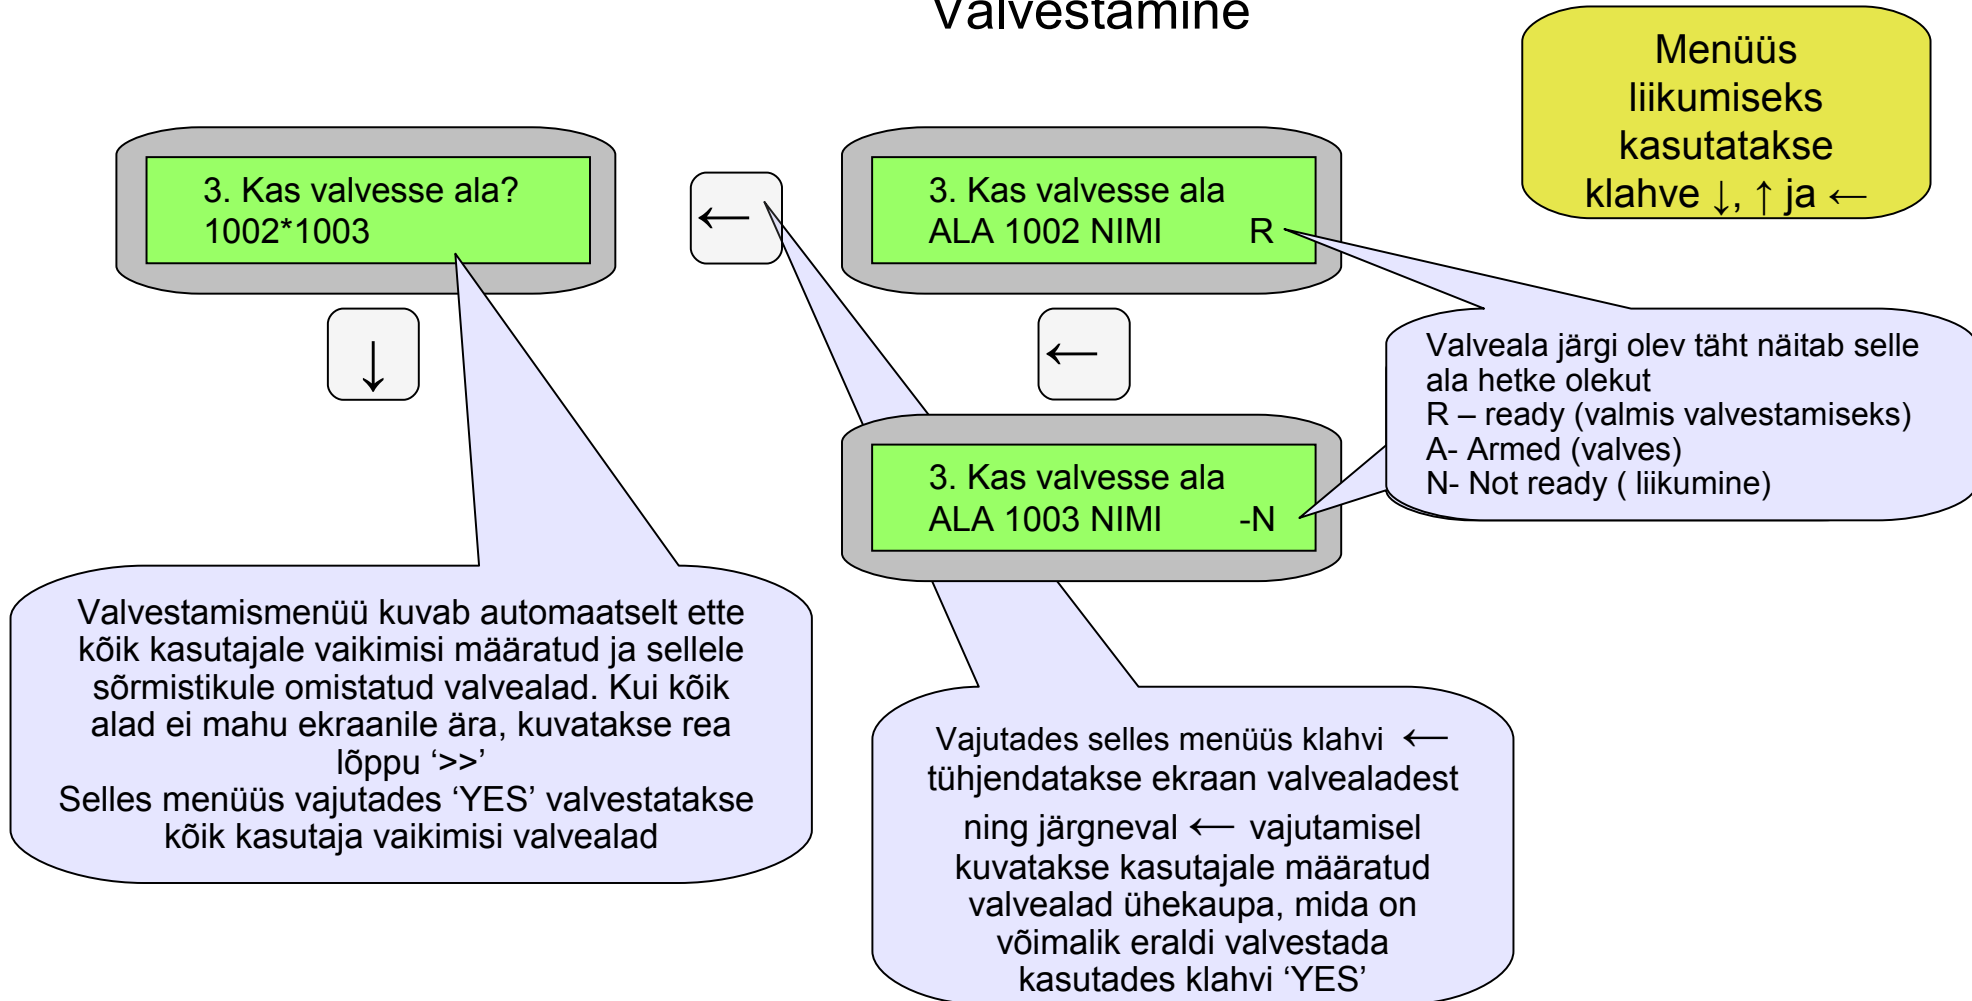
Valvestamine

Menüüs liikumiseks kasutatakse klahve ↓, ↑ ja ←

3. Kas valvesse ala?
1002*1003

←

3. Kas valvesse ala
ALA 1002 NIMI R

↓

←

Valveala järgi olev täht näitab selle ala hetke olekut
R – ready (valmis valvestamiseks)
A- Armed (valves)
N- Not ready ( liikumine)

3. Kas valvesse ala
ALA 1003 NIMI -N

Valvestamismenüü kuvab automaatselt ette kõik kasutajale vaikimisi määratud ja sellele sõrmistikule omistatud valvealad. Kui kõik alad ei mahu ekraanile ära, kuvatakse rea lõppu ‘>>’
Selles menüüs vajutades ‘YES’ valvestatakse kõik kasutaja vaikimisi valvealad

Vajutades selles menüüs klahvi ← tühjendatakse ekraan valvealadest ning järgneval ← vajutamisel kuvatakse kasutajale määratud valvealad ühekaupa, mida on võimalik eraldi valvestada kasutades klahvi ‘YES’